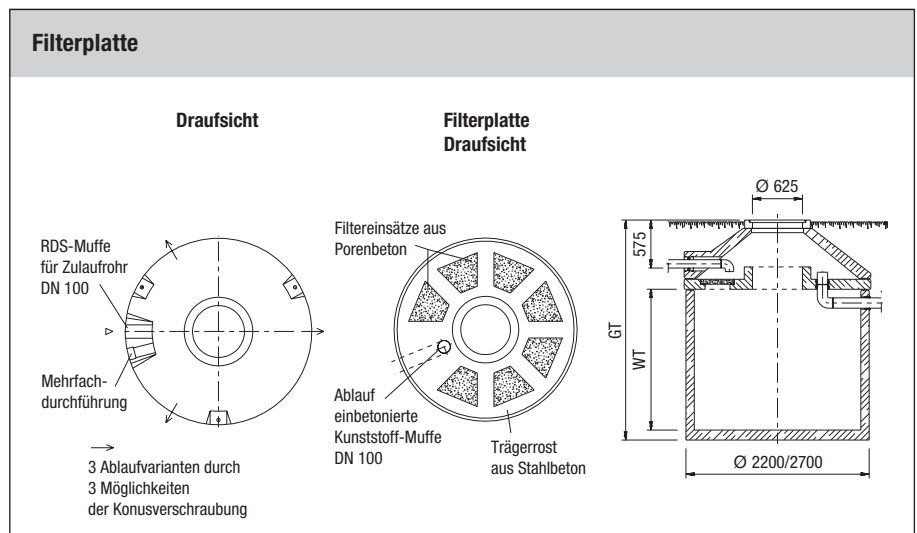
Filterplatte

Draufsicht

RDS-Muffe für Zulaufrohr DN 100

Mehrfachdurchführung

→
3 Ablaufvarianten durch 3 Möglichkeiten der Konusverschraubung

Filterplatte Draufsicht

Filtereinsätze aus Porenbeton

Ablauf einbetonierte Kunststoff-Muffe DN 100

Trägerrost aus Stahlbeton

Ø 625

575

GT

WT

Ø 2200/2700